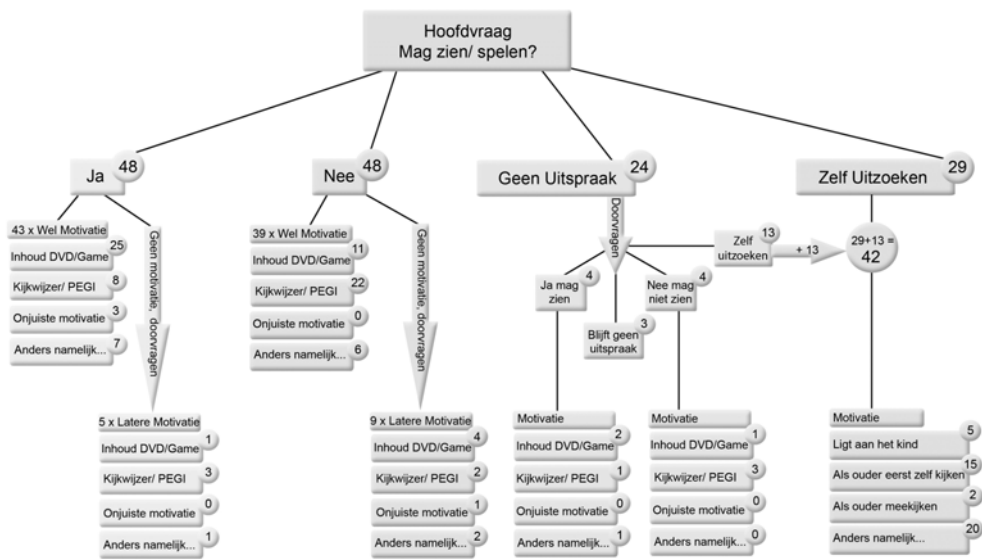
Hoofdvraag
Mag zien/ spelen?

Ja 48

43 x Wel Motivatie
Inhoud DVD/Game 25
Kijkwijzer/ PEGI 8
Onjuiste motivatie 3
Anders namelijk... 7

Geen motivatie, doorvragen

5 x Latere Motivatie
Inhoud DVD/Game 1
Kijkwijzer/ PEGI 3
Onjuiste motivatie 0
Anders namelijk... 1

Nee 48

39 x Wel Motivatie
Inhoud DVD/Game 11
Kijkwijzer/ PEGI 22
Onjuiste motivatie 0
Anders namelijk... 6

Geen motivatie, doorvragen

9 x Latere Motivatie
Inhoud DVD/Game 4
Kijkwijzer/ PEGI 2
Onjuiste motivatie 1
Anders namelijk... 2

Geen Uitspraak 24

Doorvragen

Ja mag zien 4

Blijft geen uitspraak 3

Nee mag niet zien 4

Zelf uitzoeken 13

+ 13

Motivatie
Inhoud DVD/Game 2
Kijkwijzer/ PEGI 1
Onjuiste motivatie 0
Anders namelijk... 1

Motivatie
Inhoud DVD/Game 1
Kijkwijzer/ PEGI 3
Onjuiste motivatie 0
Anders namelijk... 0

Zelf Uitzoeken 29

29+13 =
42

Motivatie
Ligt aan het kind 5
Als ouder eerst zelf kijken 15
Als ouder meekijken 2
Anders namelijk... 20